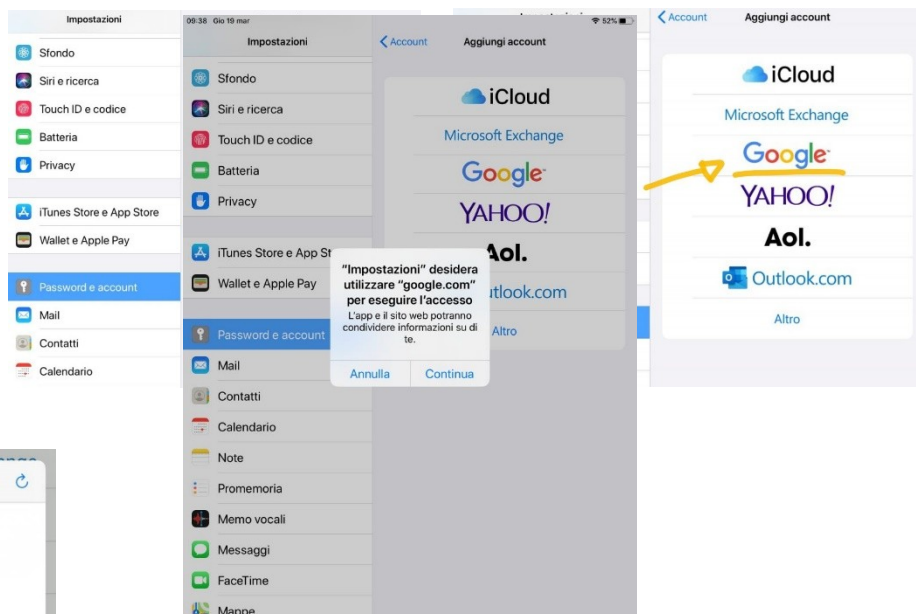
Impostazioni
Sfondo
Siri e ricerca
Touch ID e codice
Batteria
Privacy
iTunes Store e App Store
Wallet e Apple Pay
Password e account
Mail
Contatti
Calendario

09:38 Gio 19 mar
Impostazioni
Sfondo
Siri e ricerca
Touch ID e codice
Batteria
Privacy
iTunes Store e App St
Wallet e Apple Pay
Password e account
Mail
Contatti
Calendario
Note
Promemoria
Memo vocali
Messaggi
FaceTime
Mappe

Account
Aggiungi account
iCloud
Microsoft Exchange
Google
YAHOO!
Aol.
utlook.com
Altro

"Impostazioni" desidera utilizzare "google.com" per eseguire l'accesso
L'app e il sito web potranno condividere informazioni su di te.
Annulla
Continua

52%

Account
Aggiungi account
iCloud
Microsoft Exchange
Google
YAHOO!
Aol.
Outlook.com
Altro